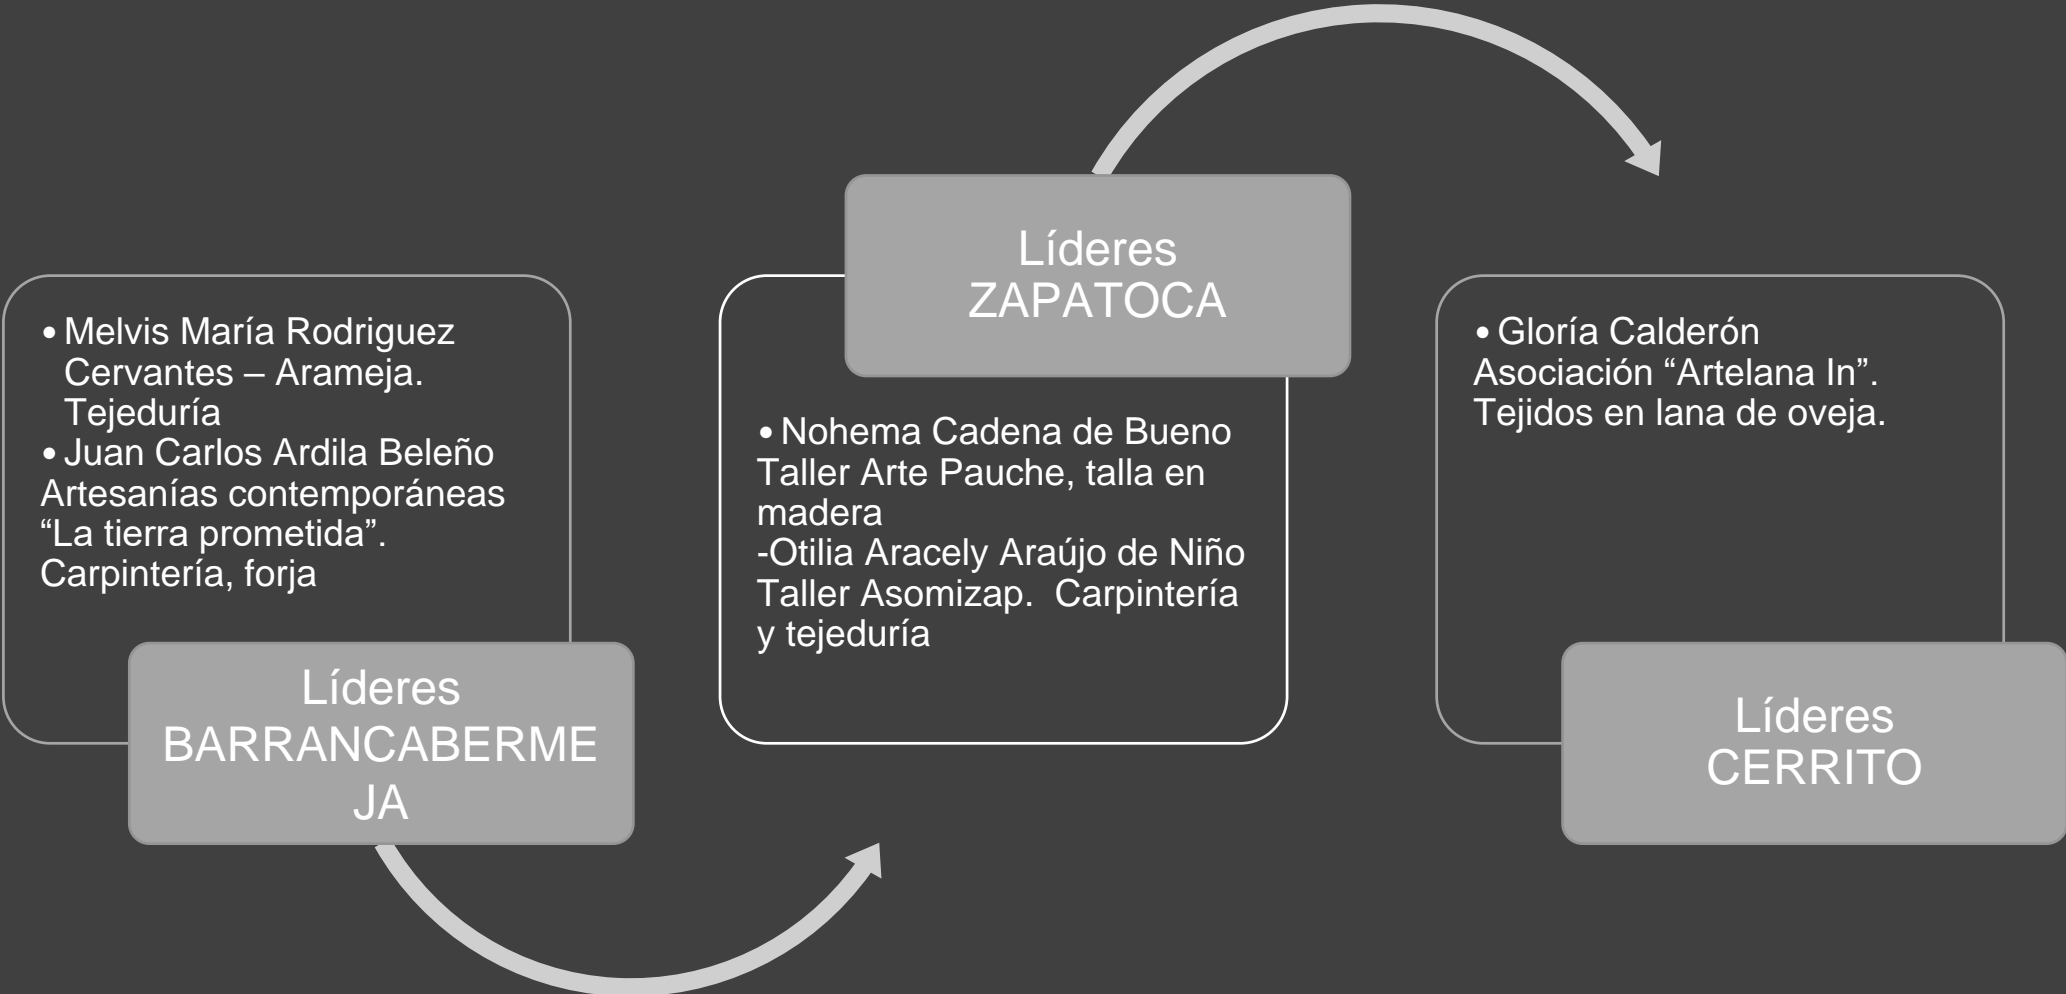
• Melvis María Rodriguez Cervantes – Arameja. Tejeduría
• Juan Carlos Ardila Beleño Artesanías contemporáneas “La tierra prometida”. Carpintería, forja

Líderes BARRANCABERMEJA

Líderes ZAPATOCA

• Nohema Cadena de Bueno Taller Arte Pauche, talla en madera
-Otilia Aracely Araújo de Niño Taller Asomizap. Carpintería y tejeduría

• Gloría Calderón Asociación “Artelana In”. Tejidos en lana de oveja.

Líderes CERRITO